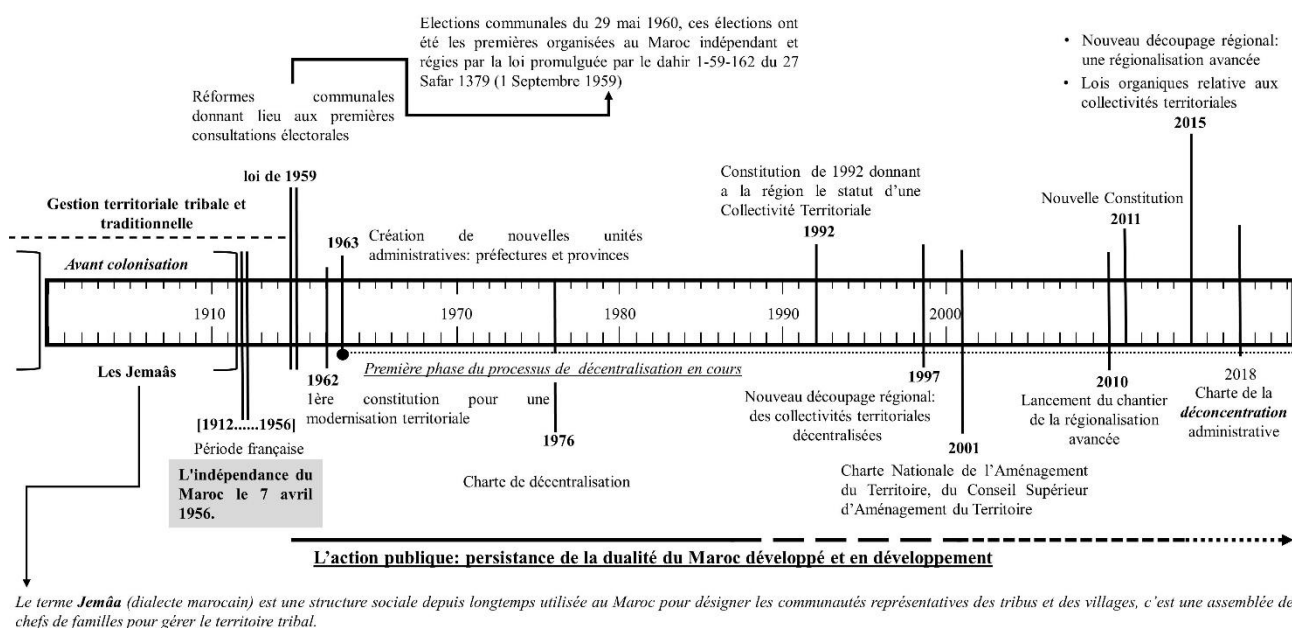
Elections communales du 29 mai 1960, ces élections ont été les premières organisées au Maroc indépendant et régies par la loi promulguée par le dahir 1-59-162 du 27 Safar 1379 (1 Septembre 1959)

Réformes communales donnant lieu aux premières consultations électorales

• Nouveau découpage régional: une régionalisation avancée
• Lois organiques relative aux collectivités territoriales
2015

loi de 1959

Gestion territoriale tribale et traditionnelle

Constitution de 1992 donnant a la région le statut d'une Collectivité Territoriale
1992

Nouvelle Constitution
2011

1963 Création de nouvelles unités administratives: préfectures et provinces

Avant colonisation

1910 1970 1980 1990 2000

Les Jemaâs

1962
1ère constitution pour une modernisation territoriale

Première phase du processus de décentralisation en cours

1997
Nouveau découpage régional: des collectivités territoriales décentralisées

2010
Lancement du chantier de la régionalisation avancée

2018
Charte de la *déconcentration* administrative

[1912......1956]
Période française

L'indépendance du Maroc le 7 avril 1956.

1976
Charte de décentralisation

2001
Charte Nationale de l'Aménagement du Territoire, du Conseil Supérieur d'Aménagement du Territoire

L'action publique: persistance de la dualité du Maroc développé et en développement

*Le terme **Jemâa** (dialecte marocain) est une structure sociale depuis longtemps utilisée au Maroc pour désigner les communautés représentatives des tribus et des villages, c'est une assemblée de chefs de familles pour gérer le territoire tribal.*